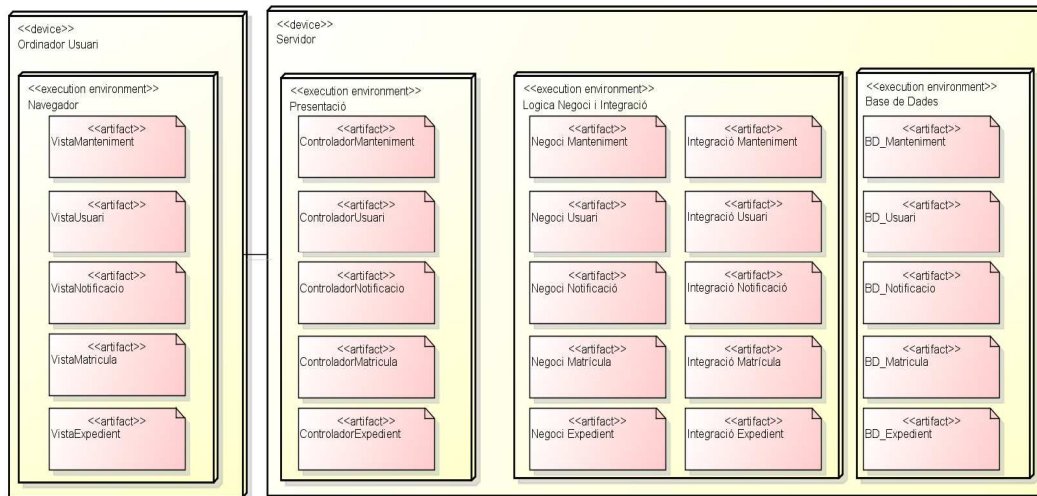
<<device>>
Ordinador Usuari

<<execution environment>>
Navegador

<<artifact>>
VistaManteniment

<<artifact>>
VistaUsuari

<<artifact>>
VistaNotificacio

<<artifact>>
VistaMatricula

<<artifact>>
VistaExpedient

<<device>>
Servidor

<<execution environment>>
Presentació

<<artifact>>
ControladorManteniment

<<artifact>>
ControladorUsuari

<<artifact>>
ControladorNotificacio

<<artifact>>
ControladorMatricula

<<artifact>>
ControladorExpedient

<<execution environment>>
Logica Negoci i Integració

<<artifact>>
Negoci Manteniment

<<artifact>>
Integració Manteniment

<<artifact>>
Negoci Usuari

<<artifact>>
Integració Usuari

<<artifact>>
Negoci Notificació

<<artifact>>
Integració Notificació

<<artifact>>
Negoci Matrícula

<<artifact>>
Integració Matrícula

<<artifact>>
Negoci Expedient

<<artifact>>
Integració Expedient

<<execution environment>>
Base de Dades

<<artifact>>
BD_Manteniment

<<artifact>>
BD_Usuari

<<artifact>>
BD_Notificacio

<<artifact>>
BD_Matricula

<<artifact>>
BD_Expedient